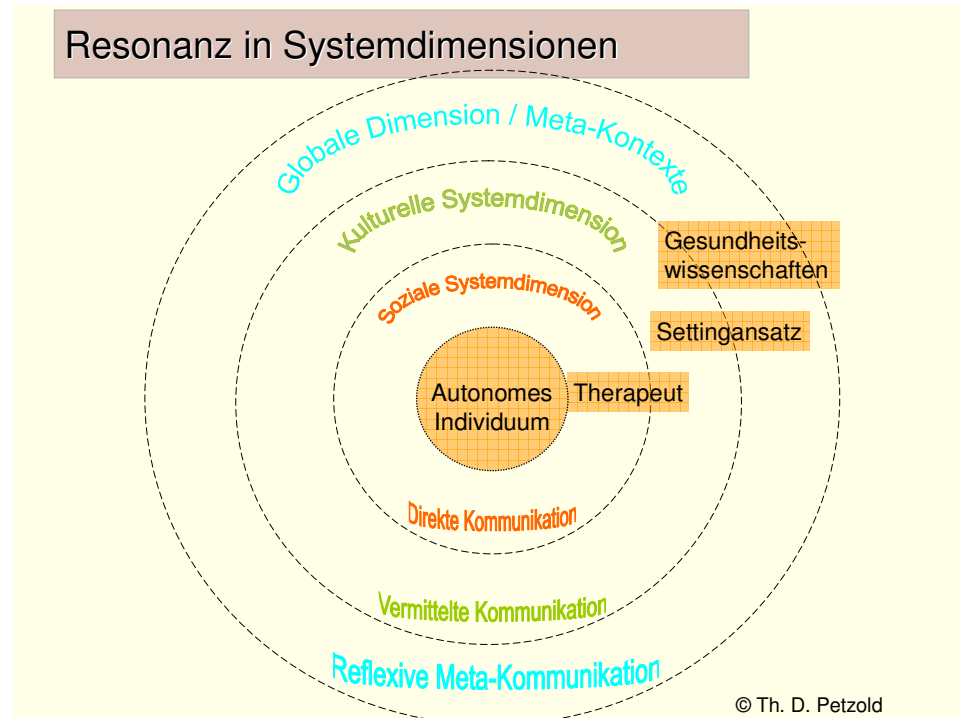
Resonanz in Systemdimensionen

Globale Dimension / Meta-Kontexte

Kulturelle Systemdimension

Gesundheitswissenschaften

Soziale Systemdimension

Settingansatz

Autonomes Individuum

Therapeut

Direkte Kommunikation

Vermittelte Kommunikation

Reflexive Meta-Kommunikation

© Th. D. Petzold